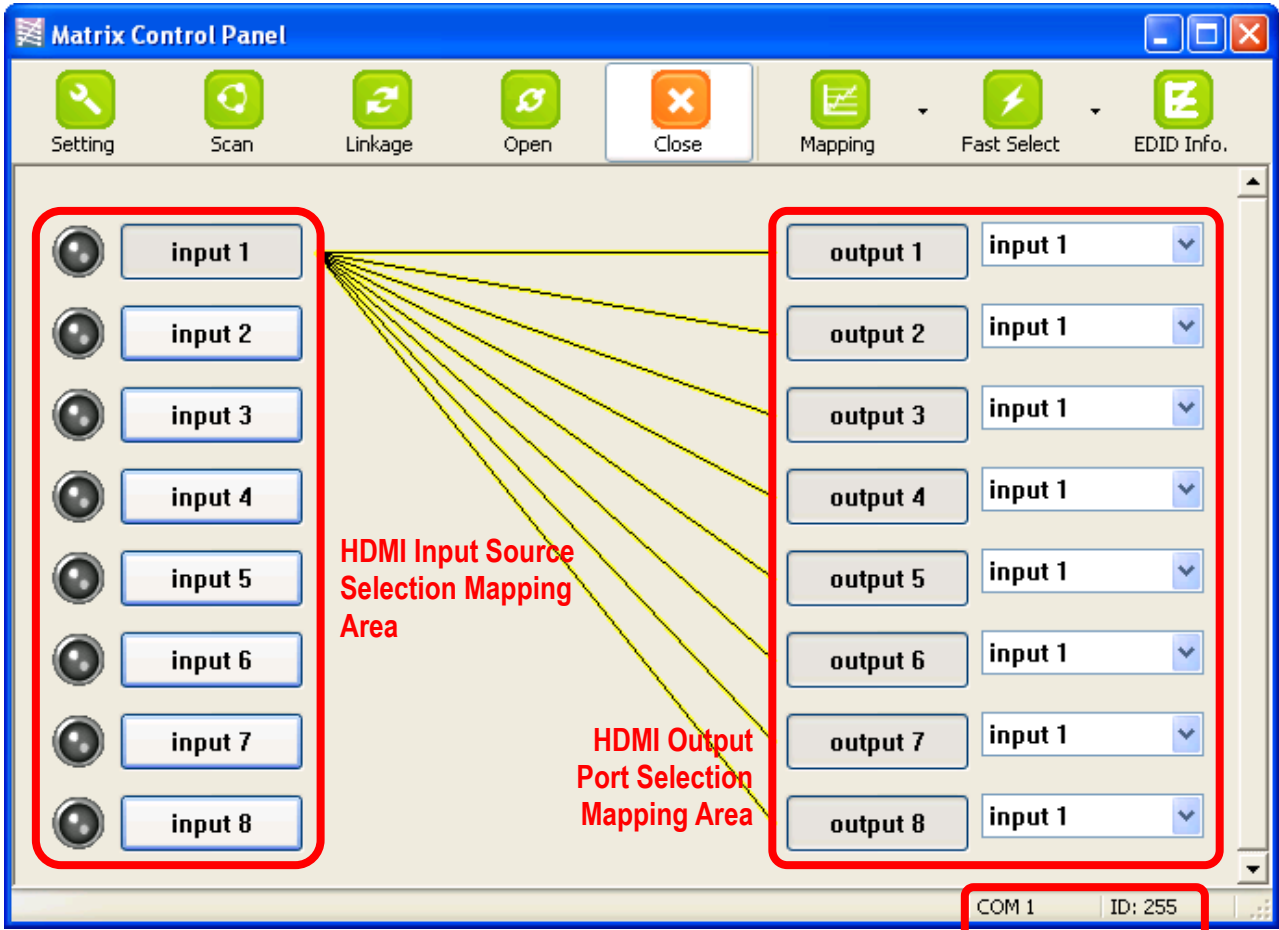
Matrix Control Panel

Setting
Scan
Linkage
Open
Close
Mapping
Fast Select
EDID Info.

input 1
input 2
input 3
input 4
input 5
input 6
input 7
input 8

HDMI Input Source Selection Mapping Area

output 1 input 1
output 2 input 1
output 3 input 1
output 4 input 1
output 5 input 1
output 6 input 1
output 7 input 1
output 8 input 1

HDMI Output Port Selection Mapping Area

COM 1
ID: 255